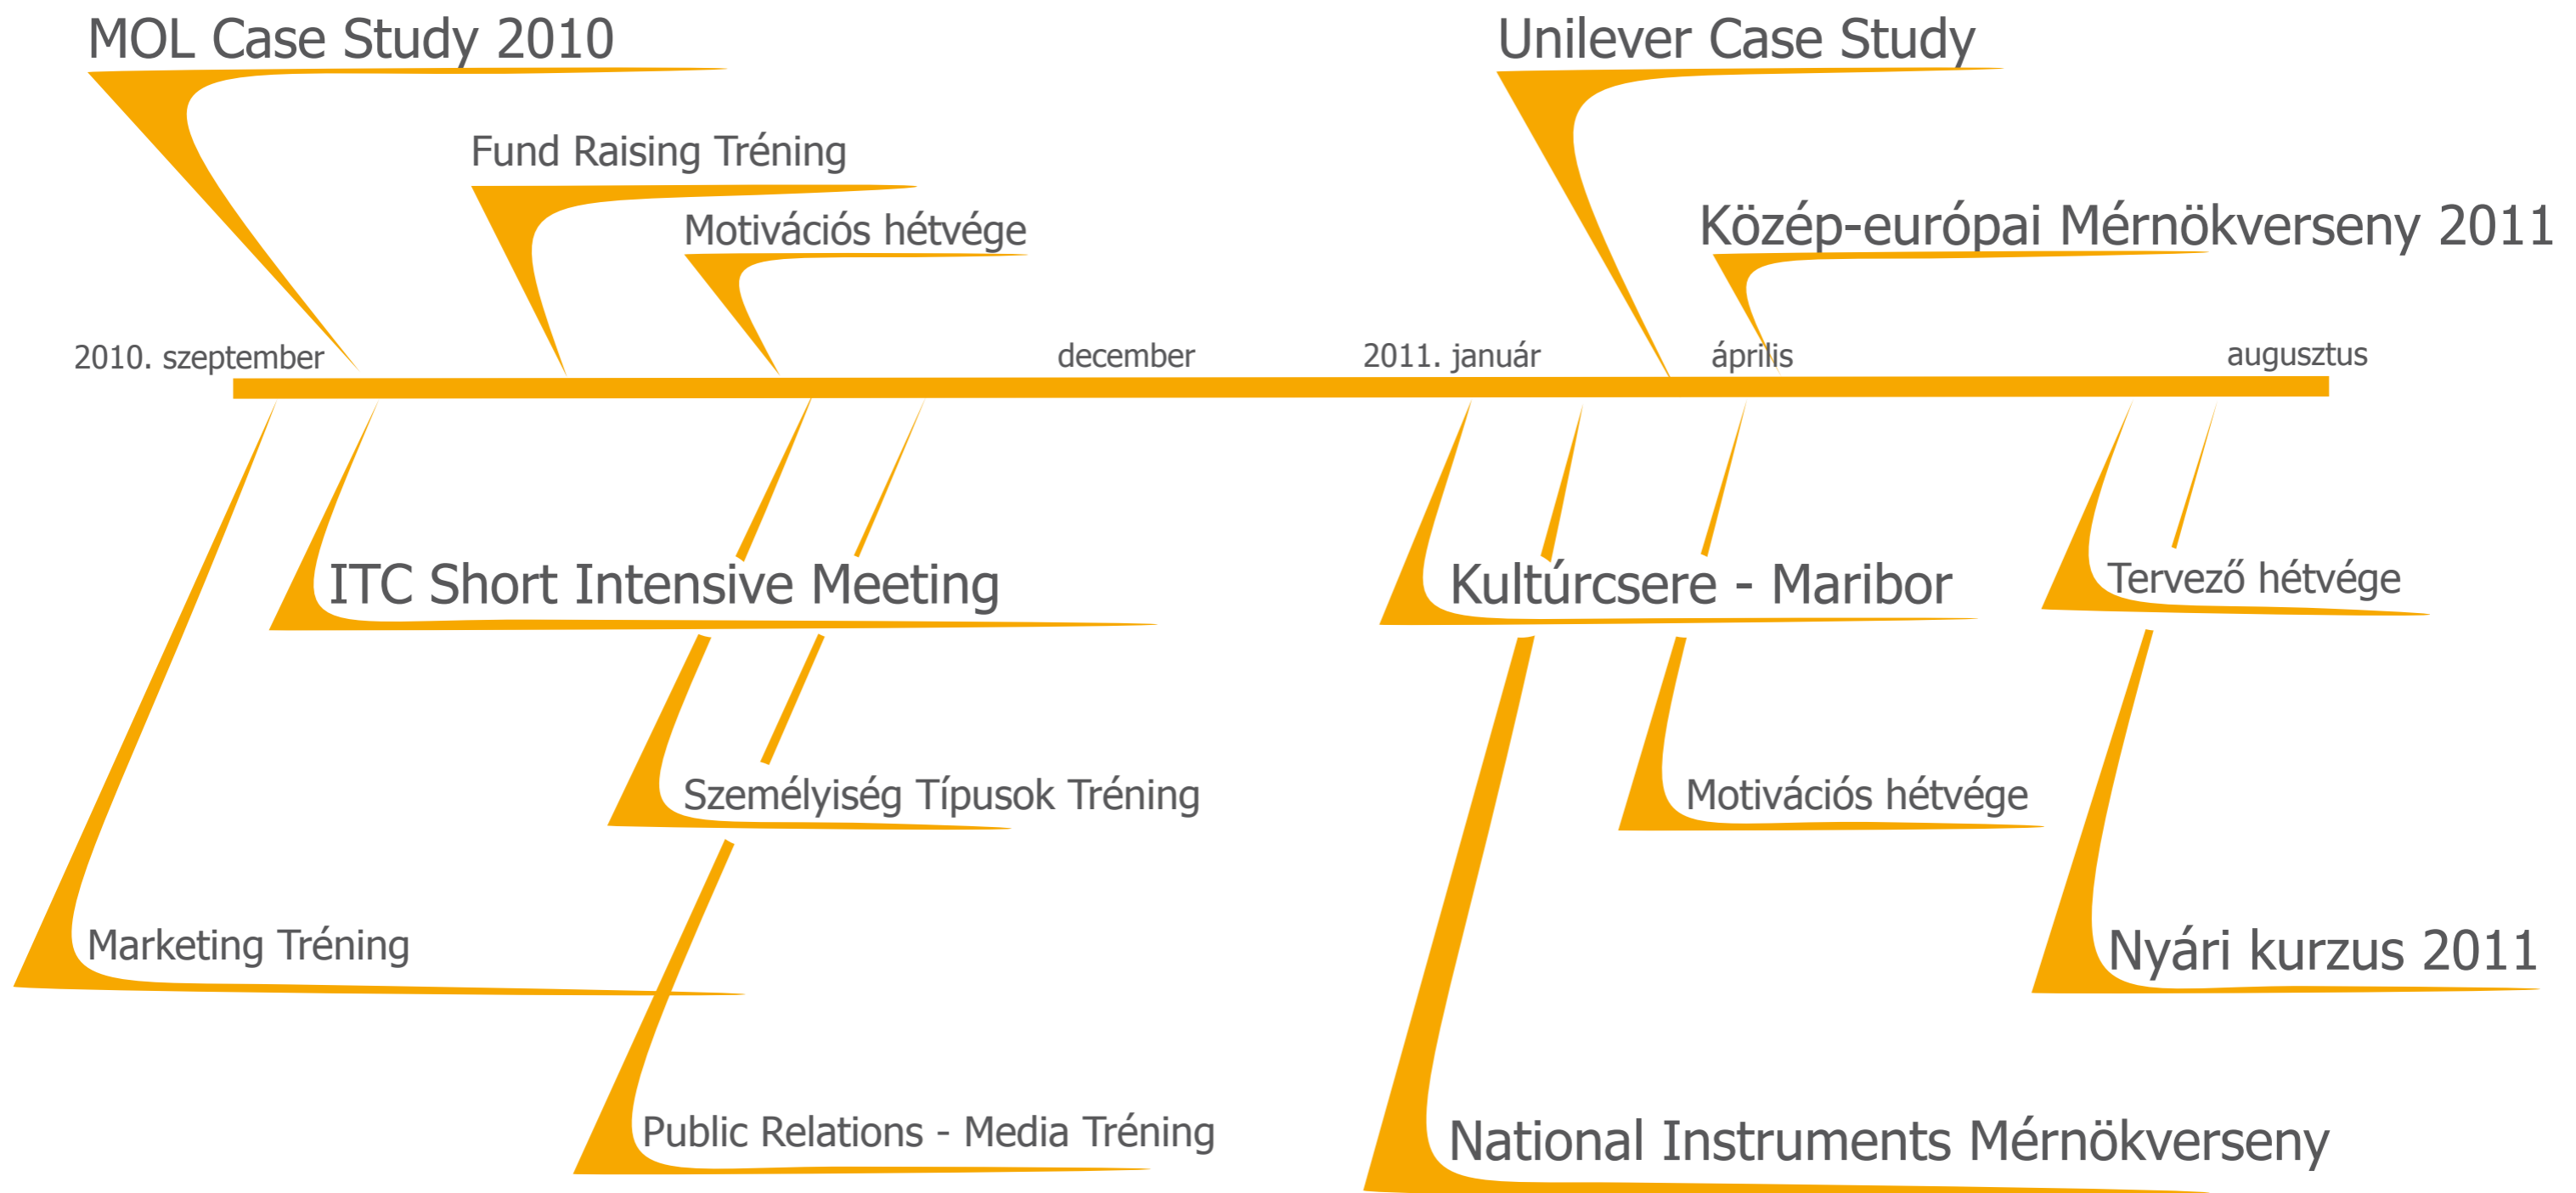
MOL Case Study 2010

Fund Raising Tréning

Motivációs hétvége

Unilever Case Study

Közép-európai Mérnökverseny 2011

2010. szeptember

december

2011. január

április

augusztus

ITC Short Intensive Meeting

Kultúrcsere - Maribor

Tervező hétvége

Személyiség Típusok Tréning

Motivációs hétvége

Marketing Tréning

Nyári kurzus 2011

Public Relations - Media Tréning

National Instruments Mérnökverseny